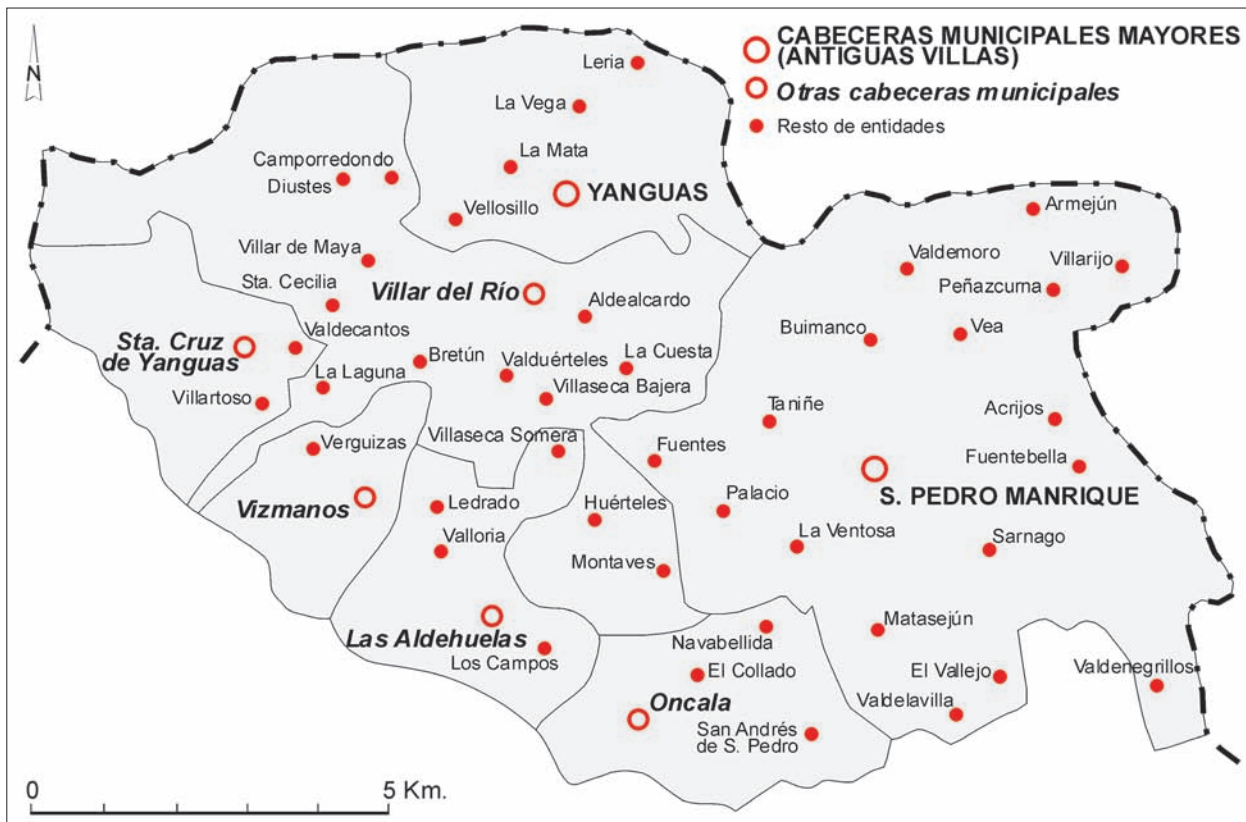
N

CABECERAS MUNICIPALES MAYORES (ANTIGUAS VILLAS)
Otras cabeceras municipales
Resto de entidades

Leria
La Vega
La Mata
Camporredondo
Diustes
YANGUAS
Vellosillo
Armejún
Valdemoro
Villarijo
Villar de Maya
Peñazcuma
Sta. Cecilia
Villar del Río
Aldealcardo
Buimanco
Vea
Valdecantos
Sta. Cruz de Yanguas
Bretún
Valduérteles
La Cuesta
La Laguna
Villaseca Bajera
Villartoso
Tañiñe
Acrijos
Villaseca Somera
Verguizas
Fuentes
Fuentebella
S. PEDRO MANRIQUE
Vizmanos
Ledrado
Huérteles
Palacio
Valloria
La Ventosa
Sarnago
Montaves
Las Aldehuelas
Matasejún
Navabellida
Los Campos
El Collado
El Vallejo
Valdenegrillos
Oncala
Valdelavilla
San Andrés de S. Pedro
0
5 Km.